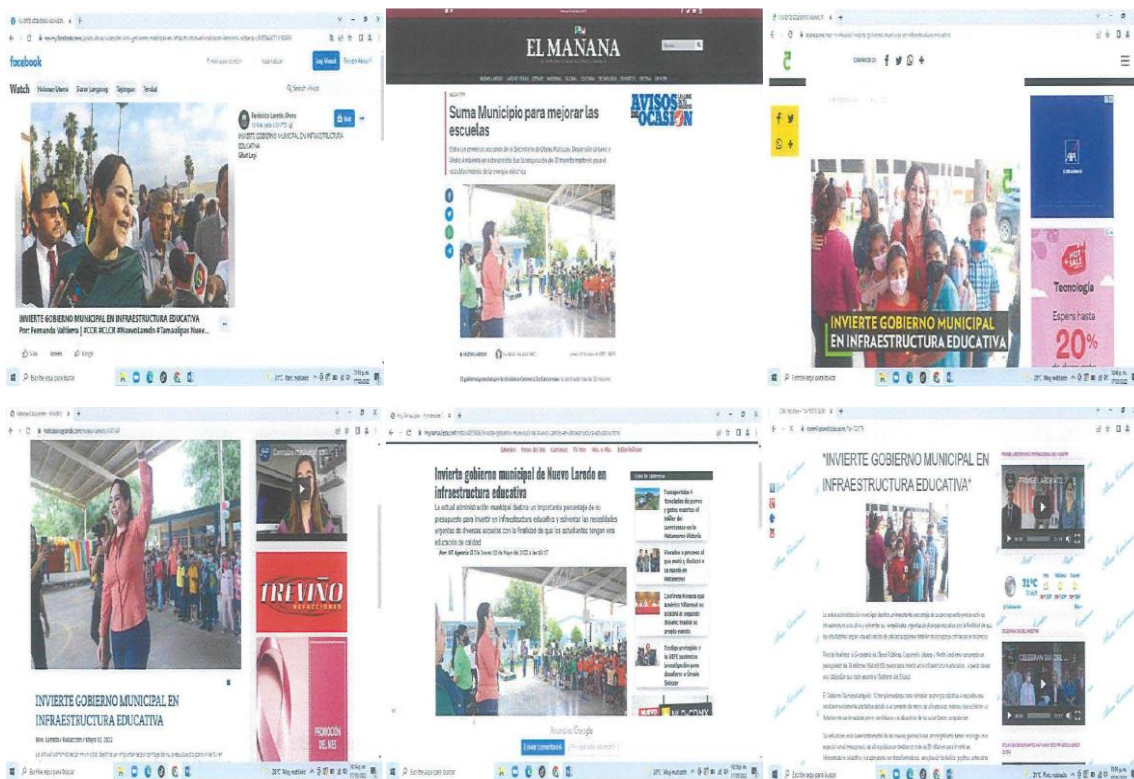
facebook

Watch

Periódico Laredo Ahora

INVIERTE GOBIERNO MUNICIPAL EN INFRAESTRUCTURA EDUCATIVA

INVIERTE GOBIERNO MUNICIPAL EN INFRAESTRUCTURA EDUCATIVA
Por: Fernanda Valtierra | #CCR #CLCR #NuevoLaredo #Tamaulipas Nuev...

EL MAÑANA

Suma Municipio para mejorar las escuelas

AVISOS DE OCASIÓN

INVIERTE GOBIERNO MUNICIPAL EN INFRAESTRUCTURA EDUCATIVA

Tecnología
Espera hasta
20%

INVIERTE GOBIERNO MUNICIPAL EN INFRAESTRUCTURA EDUCATIVA

TREVIÑO

PROMOCIÓN DEL MES

Invierte gobierno municipal de Nuevo Laredo en infraestructura educativa

La actual administración municipal destina un importante porcentaje de su presupuesto para invertir en infraestructura educativa y solventar las necesidades urgentes de diversas escuelas con la finalidad de que los estudiantes tengan una educación de calidad

"INVIERTE GOBIERNO MUNICIPAL EN INFRAESTRUCTURA EDUCATIVA"

31°C

CELEBRAN DÍA DEL

Anuncios Google

Enviar comentarios